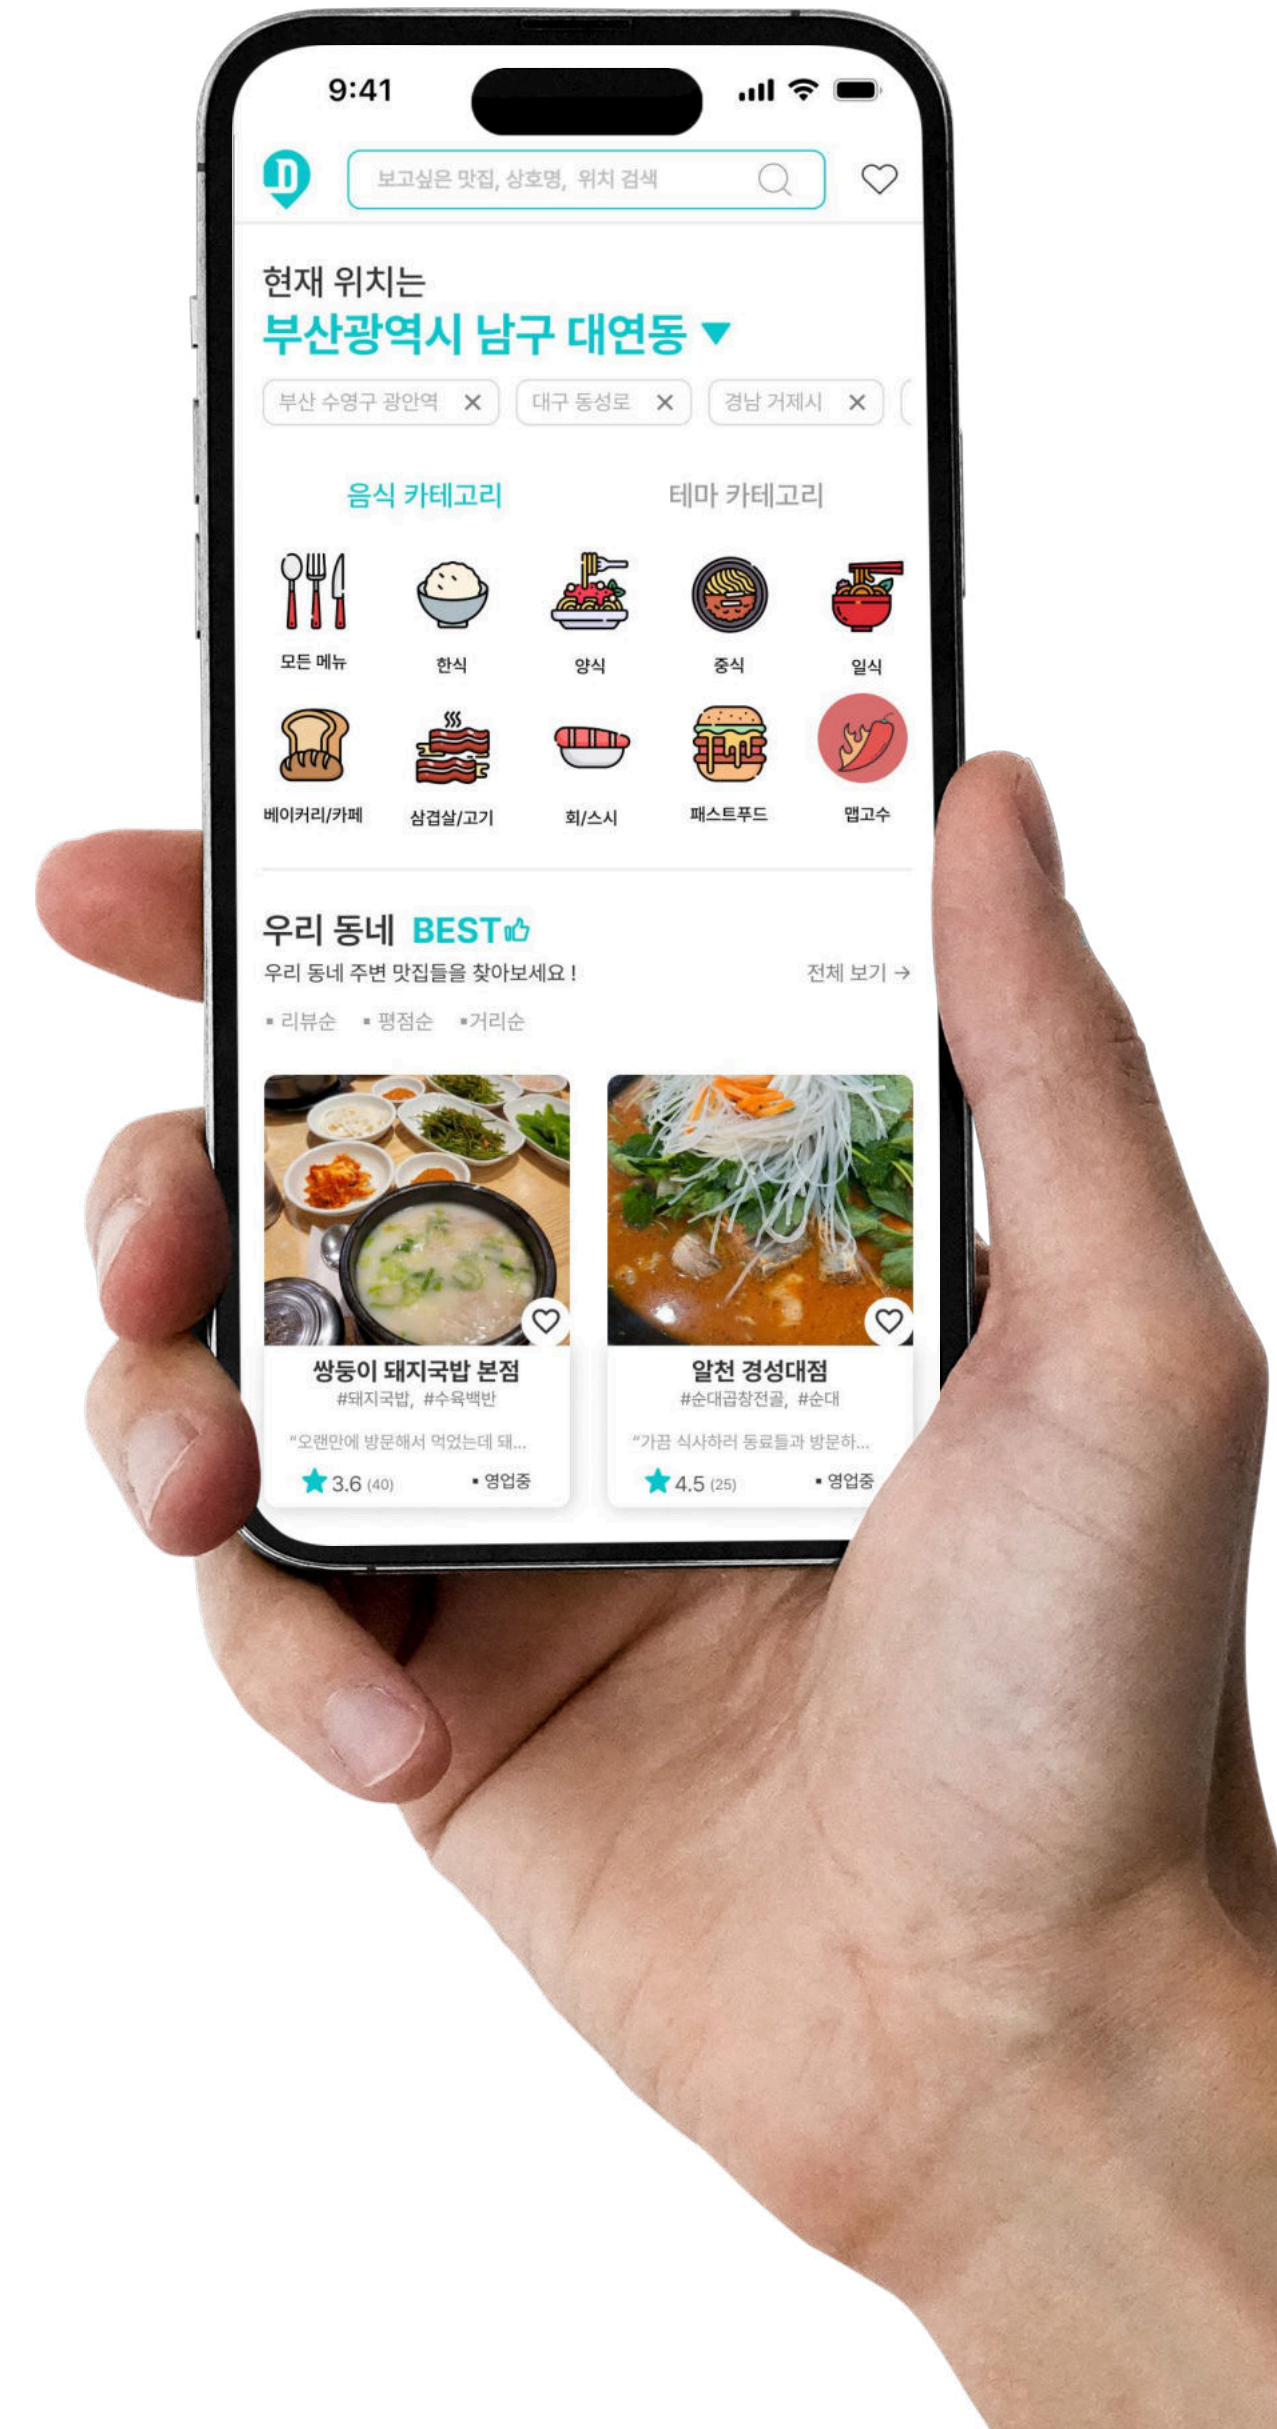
9:41

D

보고싶은 맛집, 상호명, 위치 검색

현재 위치는
부산광역시 남구 대연동 ▼

부산 수영구 광안역 ✕ 대구 동성로 ✕ 경남 거제시 ✕

음식 카테고리 테마 카테고리

모든 메뉴 한식 양식 중식 일식
베이커리/카페 삼겹살/고기 회/스시 패스트푸드 맵고수

우리 동네 BEST
우리 동네 주변 맛집들을 찾아보세요 ! 전체 보기 →
▪ 리뷰순 ▪ 평점순 ▪거리순

쌍둥이 돼지국밥 본점
#돼지국밥, #수육백반
"오랜만에 방문해서 먹었는데 돼...
★3.6 (40) ▪ 영업중

알천 경성대점
#순대곱창전골, #순대
"가끔 식사하러 동료들과 방문하...
★4.5 (25) ▪ 영업중